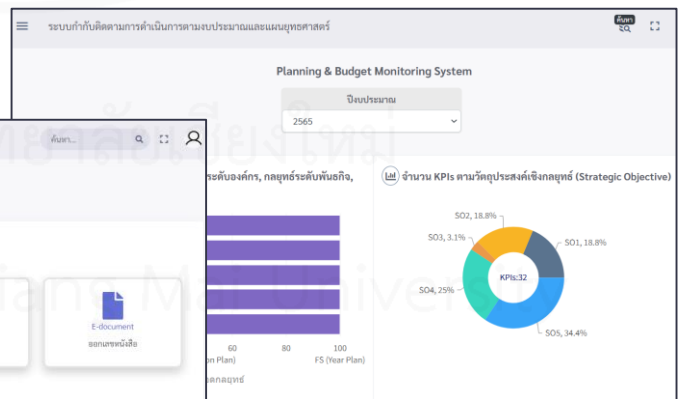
ระบบกำกับติดตามการดำเนินการตามงบประมาณและแผนยุทธศาสตร์

ค้นหา

Planning & Budget Monitoring System

ปีงบประมาณ

2565

ค้นหา...

ระดับองค์กร, กลยุทธ์ระดับพันธกิจ,

จำนวน KPIs ตามวัตถุประสงค์เชิงกลยุทธ์ (Strategic Objective)

SO2, 18.8%

SO3, 3.1%

SO1, 18.8%

KPIs:32

SO4, 25%

SO5, 34.4%

E-document

ออกเลขหนังสือ

60

80

100

on Plan)

F5 (Year Plan)

ลกลยุทธ์

มหาวิทยาลัยเชียงใหม่

Chiang Mai University